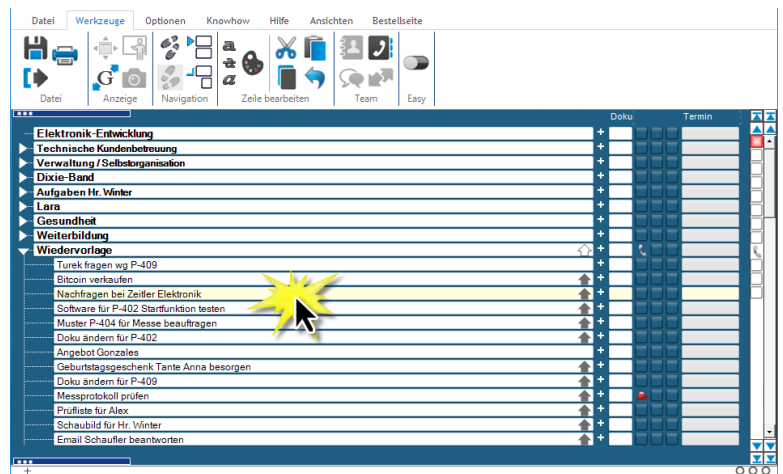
Datei Werkzeuge Optionen Knowhow Hilfe Ansichten Bestellseite

Datei Anzeige Navigation Zeile bearbeiten Team Easy

Doku Termin

Elektronik-Entwicklung
Technische Kundenbetreuung
Verwaltung / Selbstorganisation
Dixie-Band
Aufgaben Hr. Winter
Lara
Gesundheit
Weiterbildung
Wiedervorlage
Turek fragen wg P-409
Bitcoin verkaufen
Nachfragen bei Zeitler Elektronik
Software für P-402 Startfunktion testen
Muster P-404 für Messe beauftragen
Doku ändern für P-402
Angebot Gonzales
Geburtstagsgeschenk Tante Anna besorgen
Doku ändern für P-409
Messprotokoll prüfen
Prüfliste für Alex
Schaubild für Hr. Winter
Email Schaufler beantworten